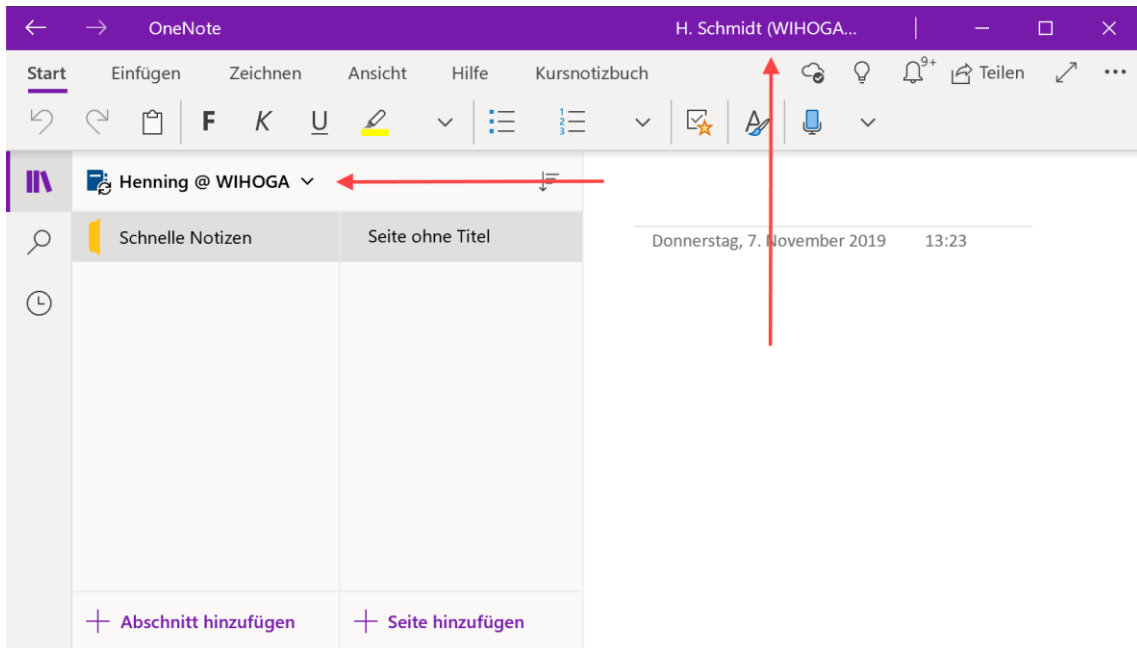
OneNote

H. Schmidt (WIHOGA...

Start Einfügen Zeichnen Ansicht Hilfe Kursnotizbuch

9+

Teilen

F K U

Henning @ WIHOGA

Schnelle Notizen

Seite ohne Titel

Donnerstag, 7. November 2019 13:23

+ Abschnitt hinzufügen

+ Seite hinzufügen